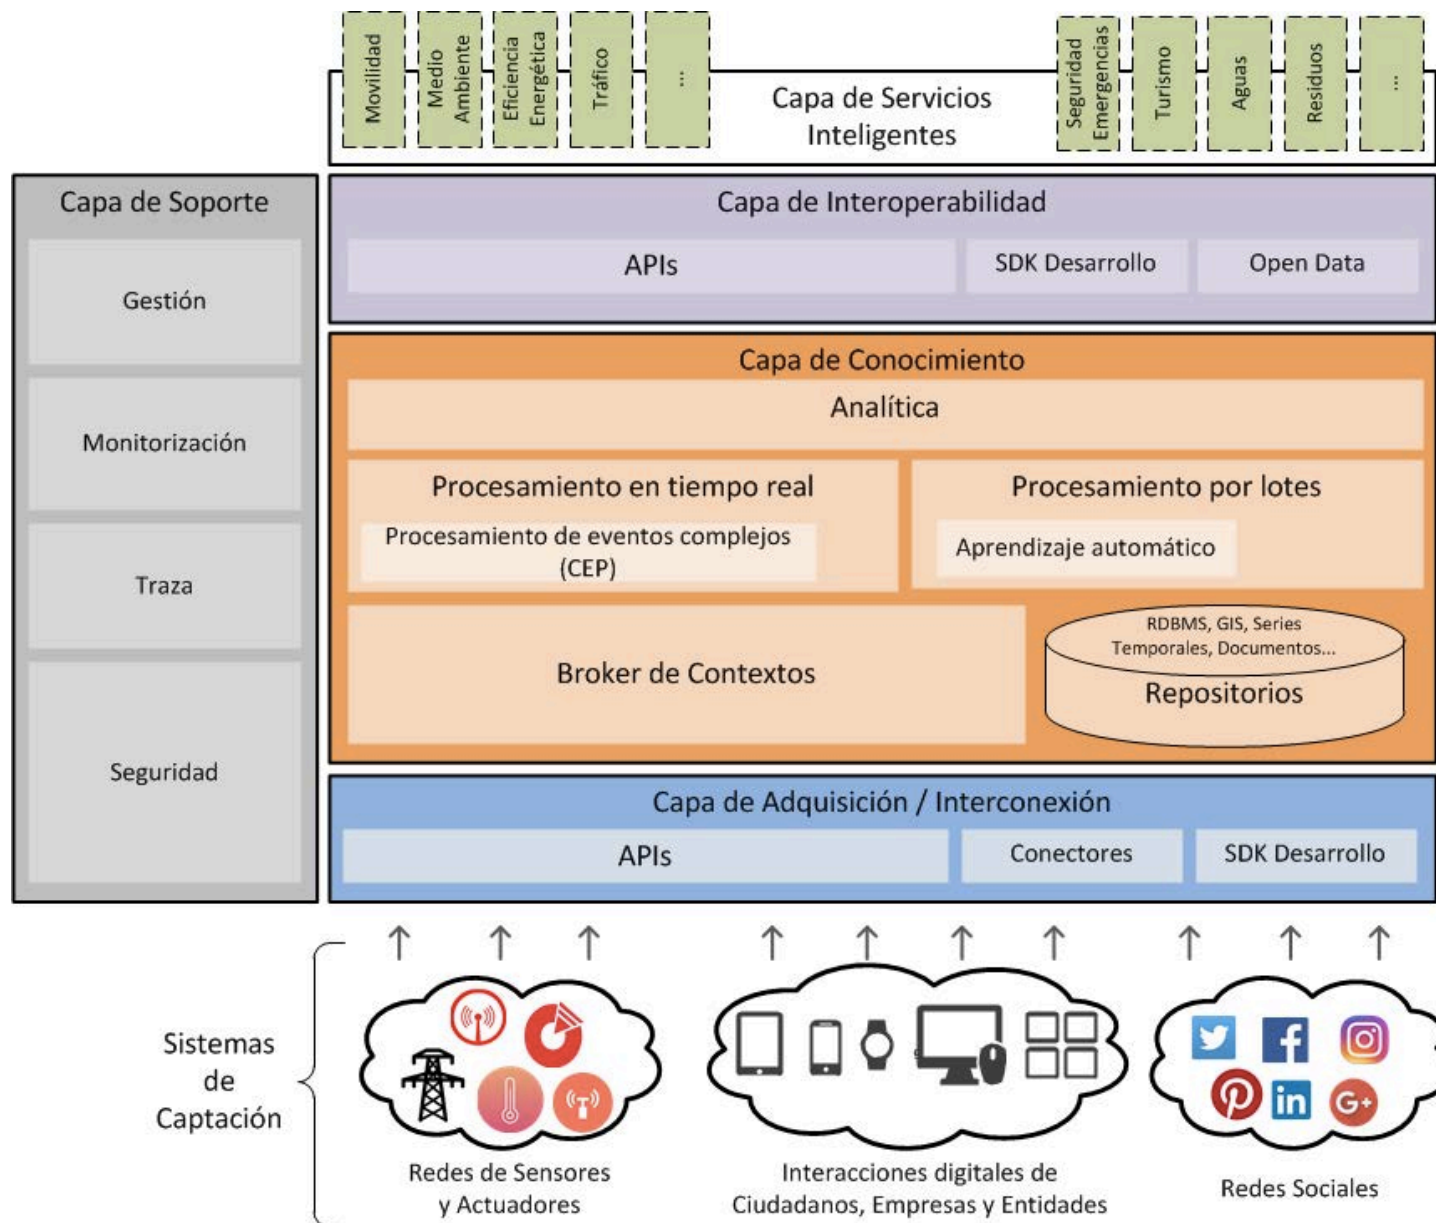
Movilidad

Medio Ambiente

Eficiencia Energética

Tráfico

...

Capa de Servicios Inteligentes

Seguridad Emergencias

Turismo

Aguas

Residuos

...

Capa de Soporte

Gestión

Monitorización

Traza

Seguridad

Capa de Interoperabilidad

APIs

SDK Desarrollo

Open Data

Capa de Conocimiento

Analítica

Procesamiento en tiempo real

Procesamiento de eventos complejos (CEP)

Procesamiento por lotes

Aprendizaje automático

Broker de Contextos

RDBMS, GIS, Series Temporales, Documentos...

Repositorios

Capa de Adquisición / Interconexión

APIs

Conectores

SDK Desarrollo

Sistemas de Captación

Redes de Sensores y Actuadores

Interacciones digitales de Ciudadanos, Empresas y Entidades

Redes Sociales